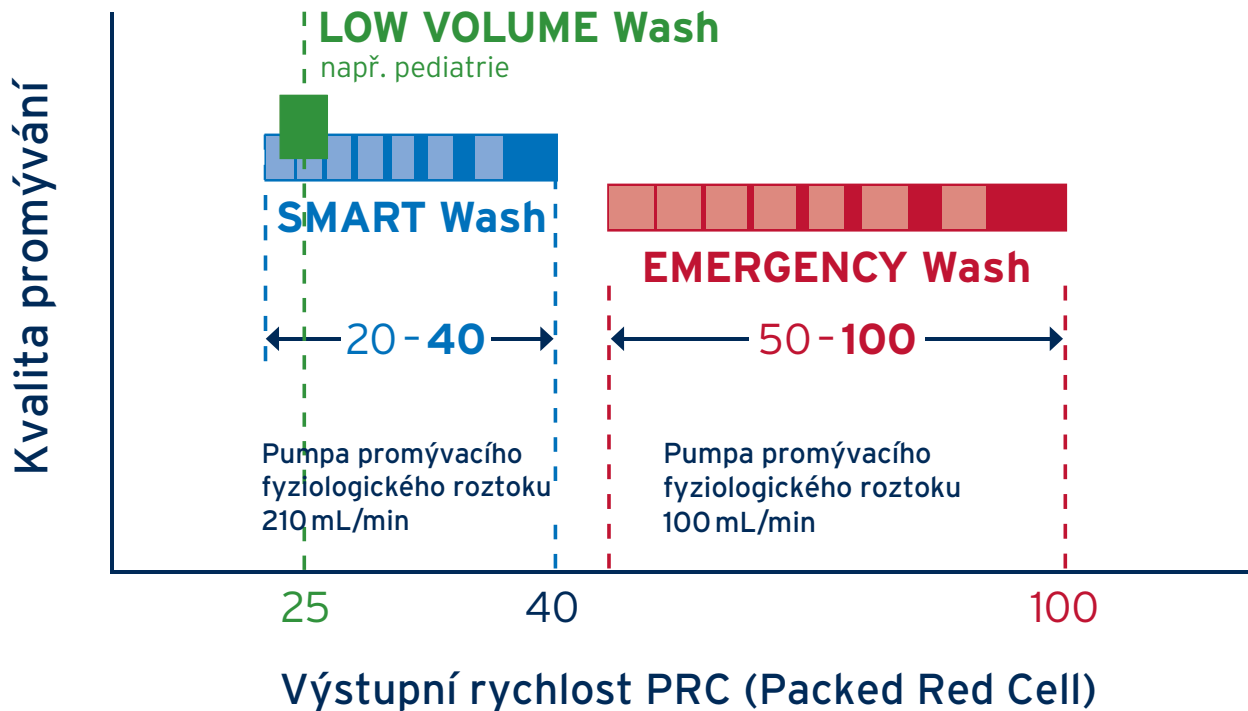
Kvalita promývání

LOW VOLUME Wash
např. pediatrie

SMART Wash

EMERGENCY Wash

20 - 40

50 - 100

Pumpa promývacího fyziologického roztoku 210 mL/min

Pumpa promývacího fyziologického roztoku 100 mL/min

25

40

100

Výstupní rychlost PRC (Packed Red Cell)